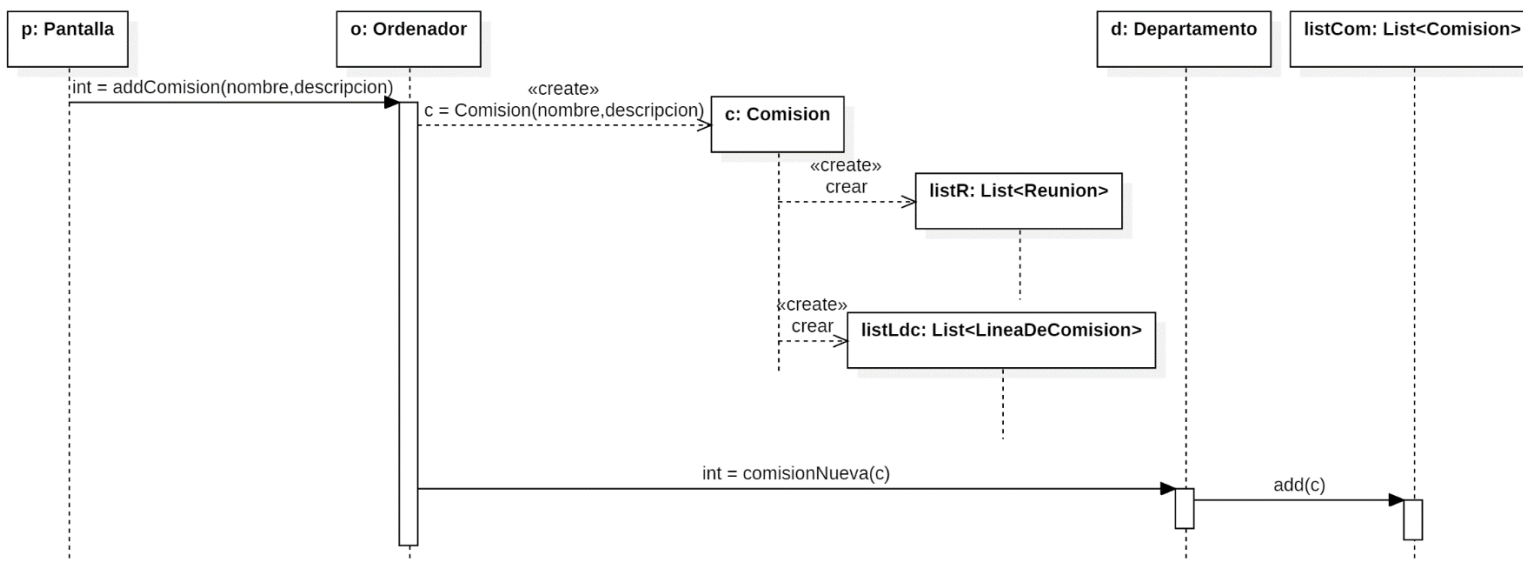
p: Pantalla

o: Ordenador

d: Departamento

listCom: List<Comision>

int = addComision(nombre,descripcion)

«create»
c = Comision(nombre,descripcion)

c: Comision

«create»
crear

listR: List<Reunion>

«create»
crear

listLdc: List<LineaDeComision>

int = comisionNueva(c)

add(c)